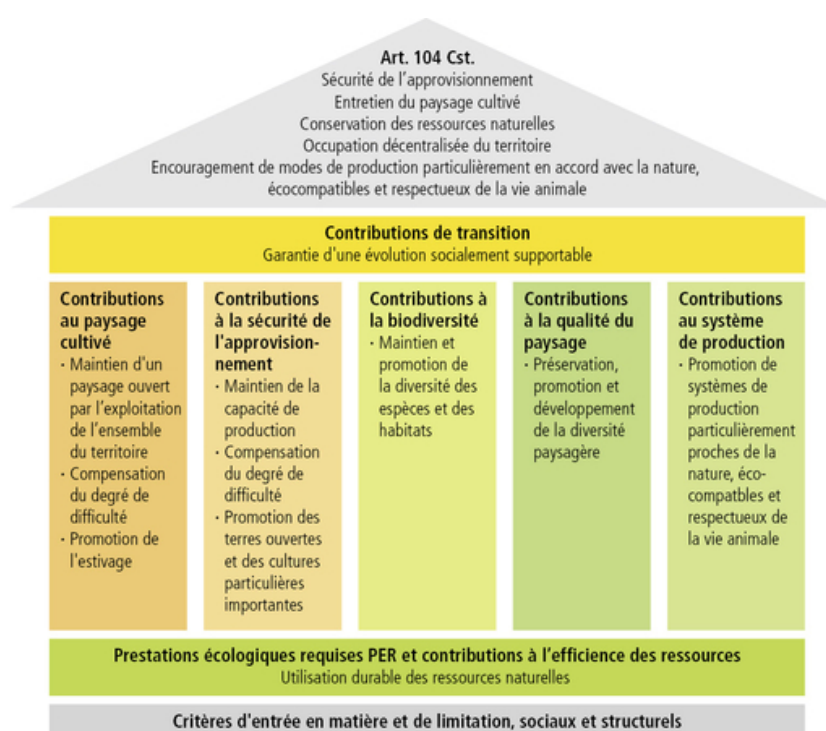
Art. 104 Cst.
Sécurité de l'approvisionnement
Entretien du paysage cultivé
Conservation des ressources naturelles
Occupation décentralisée du territoire
Encouragement de modes de production particulièrement en accord avec la nature, écocompatibles et respectueux de la vie animale

Contributions de transition
Garantie d'une évolution socialement supportable

Contributions au paysage cultivé
· Maintien d'un paysage ouvert par l'exploitation de l'ensemble du territoire
· Compensation du degré de difficulté
· Promotion de l'estivage

Contributions à la sécurité de l'approvisionnement
· Maintien de la capacité de production
· Compensation du degré de difficulté
· Promotion des terres ouvertes et des cultures particulières importantes

Contributions à la biodiversité
· Maintien et promotion de la diversité des espèces et des habitats

Contributions à la qualité du paysage
· Préservation, promotion et développement de la diversité paysagère

Contributions au système de production
· Promotion de systèmes de production particulièrement proches de la nature, écocompatbles et respectueux de la vie animale

Prestations écologiques requises PER et contributions à l'efficience des ressources
Utilisation durable des ressources naturelles

Critères d'entrée en matière et de limitation, sociaux et structurels